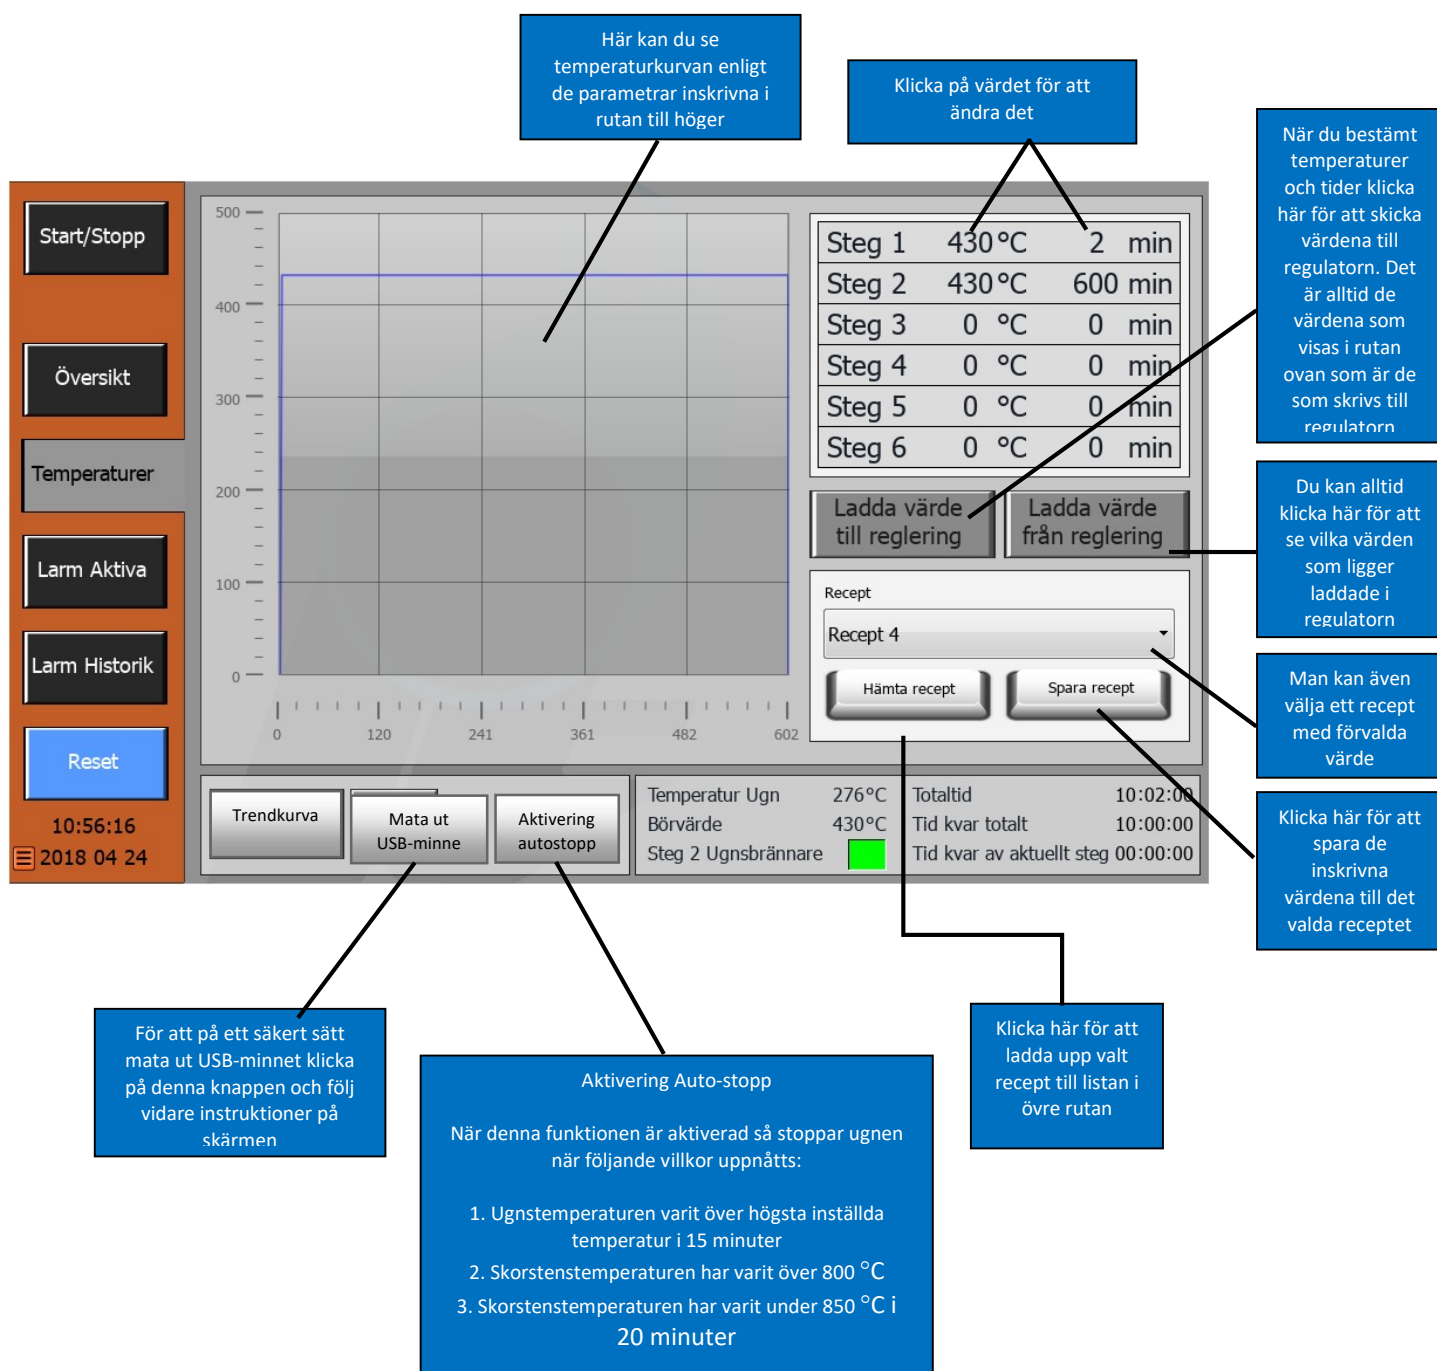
Här kan du se temperaturkurvan enligt de parametrar inskrivna i rutan till höger

Klicka på värdet för att ändra det

När du bestämt temperaturer och tider klicka här för att skicka värdena till regulatorn. Det är alltid de värdena som visas i rutan ovan som är de som skrivs till regulatorn

Start/Stopp

Översikt

Temperaturer

Larm Aktiva

Larm Historik

Reset

10:56:16
2018 04 24

500
400
300
200
100
0

0 120 241 361 482 602

| | | |
|---|---|---|
| Steg 1 | 430 °C | 2 min |
| Steg 2 | 430 °C | 600 min |
| Steg 3 | 0 °C | 0 min |
| Steg 4 | 0 °C | 0 min |
| Steg 5 | 0 °C | 0 min |
| Steg 6 | 0 °C | 0 min |

Ladda värde till reglering

Ladda värde från reglering

Du kan alltid klicka här för att se vilka värden som ligger laddade i regulatorn

Recept
Recept 4

Hämta recept

Spara recept

Man kan även välja ett recept med förvalda värde

Klicka här för att spara de inskrivna värdena till det valda receptet

Trendkurva

Mata ut USB-minne

Aktivering autostopp

Temperatur Ugn 276°C
Börvärde 430°C
Steg 2 Ugnsbrännare

Totaltid 10:02:00
Tid kvar totalt 10:00:00
Tid kvar av aktuellt steg 00:00:00

För att på ett säkert sätt mata ut USB-minnet klicka på denna knappen och följ vidare instruktioner på skärmen

Aktivering Auto-stopp

När denna funktionen är aktiverad så stoppar ugnen när följande villkor uppnåtts:

1. Ugnstemperaturen varit över högsta inställda temperatur i 15 minuter
2. Skorstenstemperaturen har varit över 800 °C
3. Skorstenstemperaturen har varit under 850 °C i 20 minuter

Klicka här för att ladda upp valt recept till listan i övre rutan